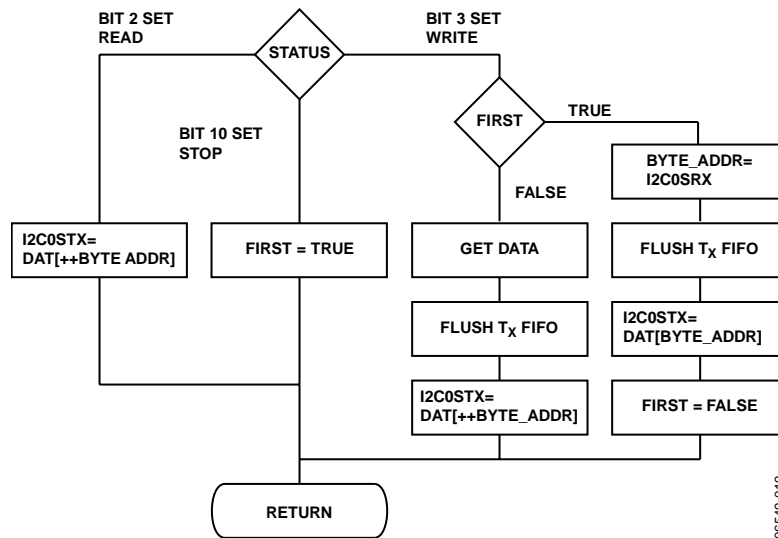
BIT 2 SET
READ

STATUS

BIT 3 SET
WRITE

FIRST

TRUE

BIT 10 SET
STOP

BYTE_ADDR=
I2C0SRX

FALSE

I2C0STX=
DAT[++BYTE ADDR]

FIRST = TRUE

GET DATA

FLUSH $T_X$ FIFO

FLUSH $T_X$ FIFO

I2C0STX=
DAT[BYTE_ADDR]

I2C0STX=
DAT[++BYTE_ADDR]

FIRST = FALSE

RETURN

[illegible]